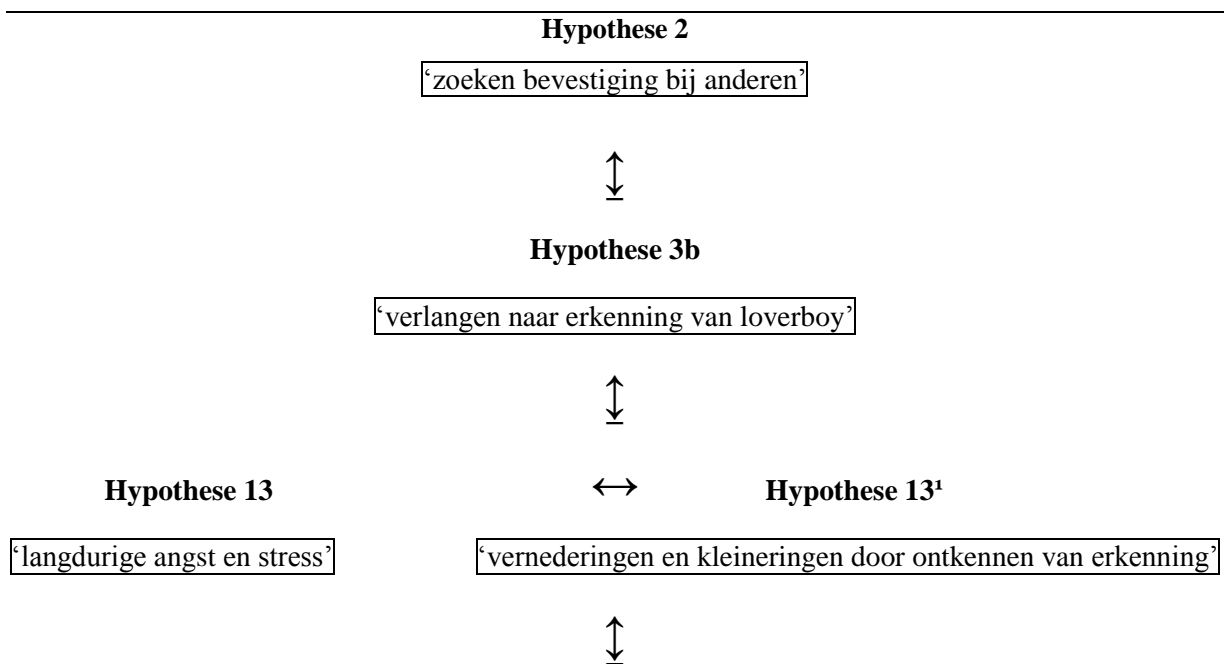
**Hypothese 2**

'zoeken bevestiging bij anderen'

↕

**Hypothese 3b**

'verlangen naar erkenning van loverboy'

↕

**Hypothese 13** ↔ **Hypothese 13¹**

'langdurige angst en stress'

'vernederingen en kleineringen door ontkennen van erkenning'

↕